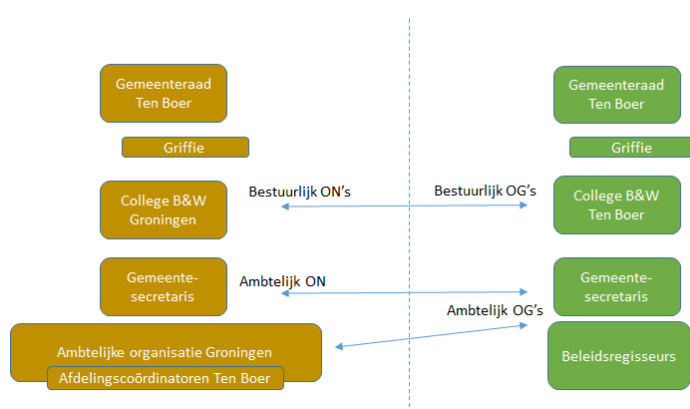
Gemeenteraad Ten Boer

Griffie

College B&W Groningen

Gemeentesecretaris

Ambtelijke organisatie Groningen

Afdelingscoördinatoren Ten Boer

Bestuurlijk ON's

Bestuurlijk OG's

Ambtelijk ON

Ambtelijk OG's

Gemeenteraad Ten Boer

Griffie

College B&W Ten Boer

Gemeentesecretaris

Beleidsregisseurs